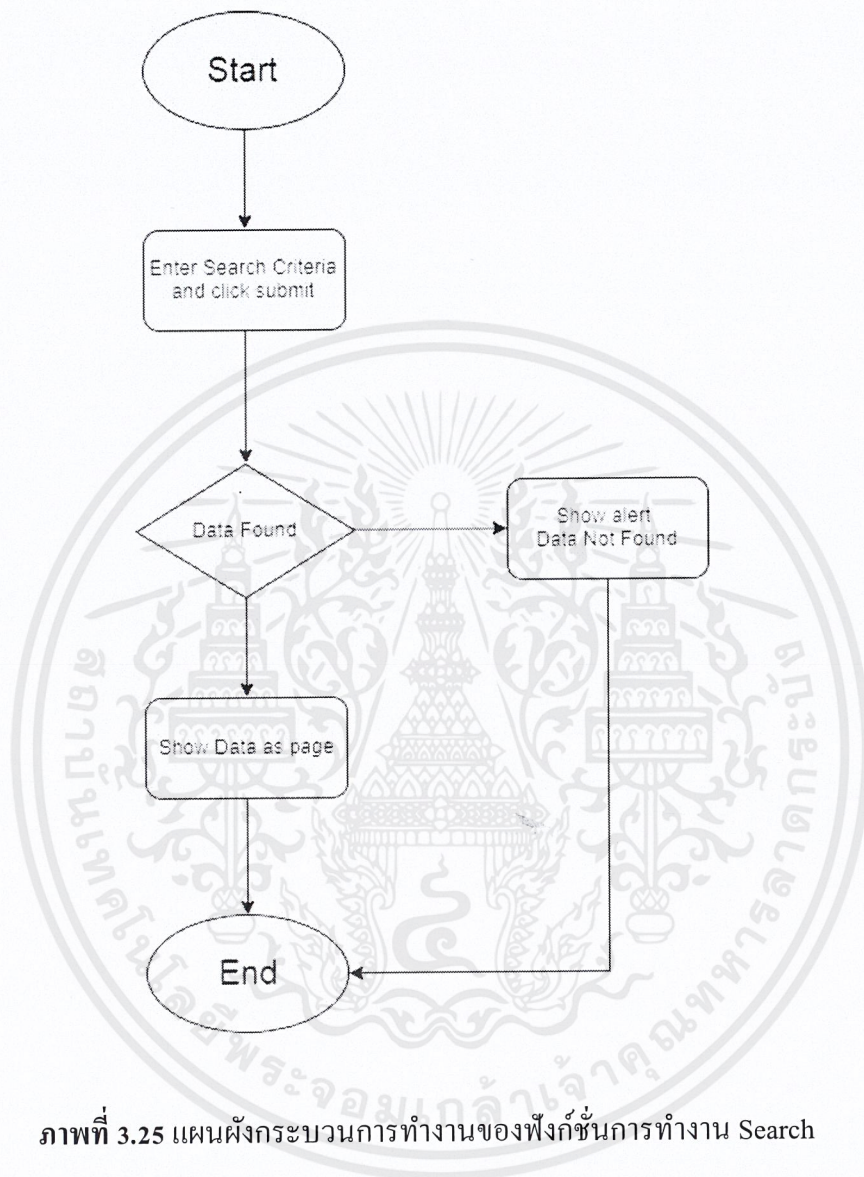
Start

Enter Search Criteria and click submit

Data Found

Show alert Data Not Found

Show Data as page

End

สถาบันเทคโนโลยีพระจอมเกล้าเจ้าคุณทหารลาดกระบัง

**ภาพที่ 3.25** แผนผังกระบวนการทำงานของฟังก์ชั่นการทำงาน Search